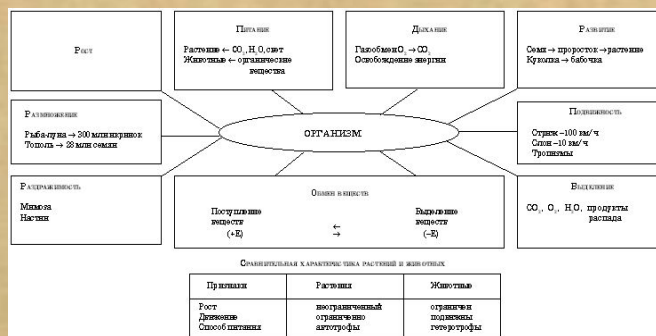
Рост

Питание
Растение ← $CO_2$, $H_2O$, свет
Животные ← органические вещества

Дыхание
Газообмен$O_2$ → $CO_2$
Освобождение энергии

Развитие
Семя → проросток → растение
Куколка → бабочка

Размножение
Рыба-луна → 300 млн икринок
Тополь → 28 млн семян

ОРГАНИЗМ

Подвижность
Страус –100 км/ч
Слон –10 км/ч
Тропизмы

Раздражимость
Мимоза
Настии

Обмен веществ
Поступление веществ (+Е)
⇆
Выделение веществ (–Е)

Выделение
$CO_2$, $O_2$, $H_2O$, продукты распада

Сравнительная характеристика растений и животных

| Признаки | Растения | Животные |
|---|---|---|
| Рост<br>Движение<br>Способ питания | неограниченный<br>ограничено<br>автотрофы | ограничен<br>подвижны<br>гетеротрофы |